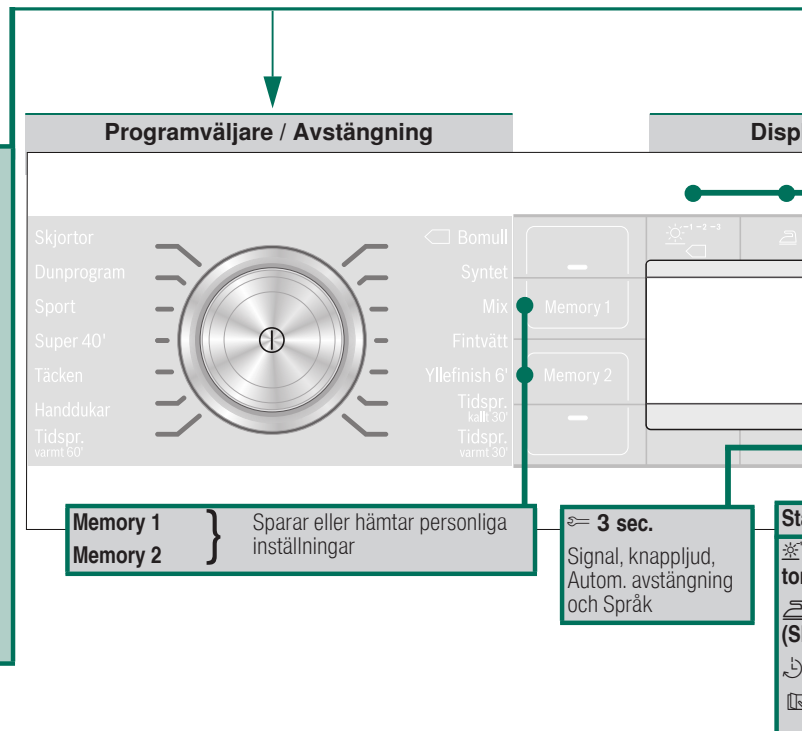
Programväljare / Avstängning

Disp

Skjortor
Dunprogram
Sport
Super 40'
Täcken
Handdukar
Tidspr. varmt 60'

Bomull
Syntet
Mix
Fintvätt
Yllefinish 6'
Tidspr. kallt 30'
Tidspr. varmt 30'

Memory 1
Memory 2

$-1-2-3$

Memory 1
Memory 2
Sparar eller hämtar personliga inställningar

3 sec.
Signal, knappljud, Autom. avstängning och Språk

St
to
(S